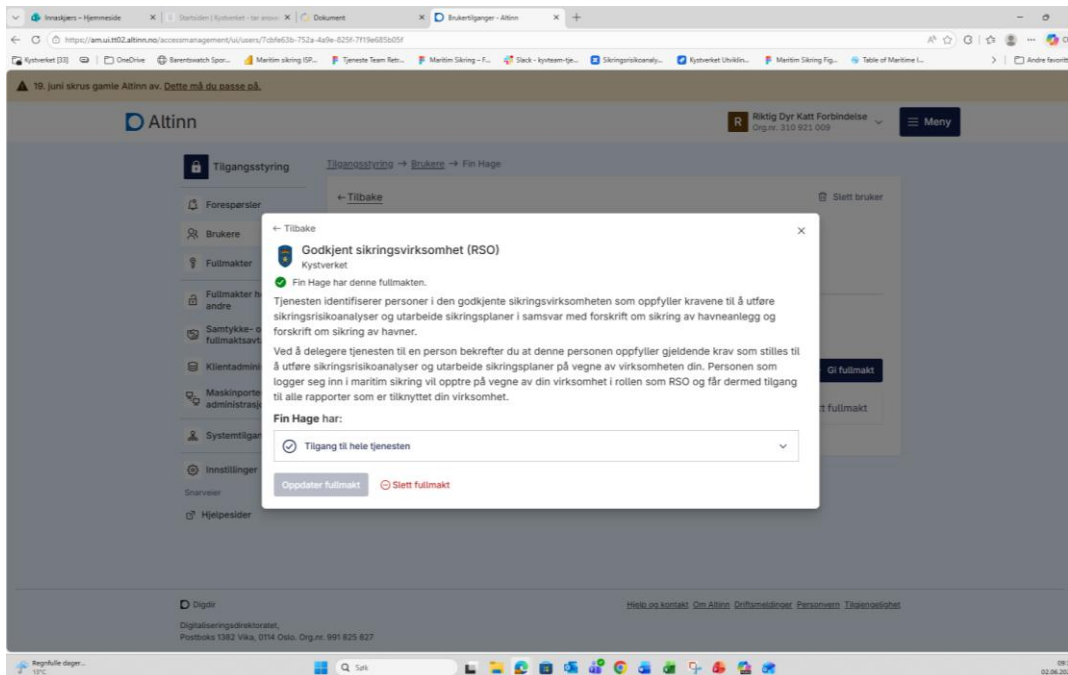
Innaskjærs – Hjemmeside | Startsiden | Kystverket - ter snow | Dokument | Brukertilganger - Altinn

https://am.ui.tt02.altinn.no/accessmanagement/ui/users/7cbfe63b-752a-4a9e-825f-7f19e685b05f

Kystverket [33] | OneDrive | Barentswatch Spor... | Maritim sikring ISP... | Tjeneste Team Retr... | Maritim Sikring – F... | Slack - kysteam-tje... | Sikringsrisikoanaly... | Kystverket Utviklin... | Maritim Sikring Fig... | Table of Maritime I... | Andre favoritter

19. juni skrus gamle Altinn av. Dette må du passe på.

Altinn

R Riktig Dyr Katt Forbindelse Org.nr. 310 921 009

Meny

Tilgangsstyring

Tilgangsstyring → Brukere → Fin Hage

Forespørsler
Brukere
Fullmakter
Fullmakter h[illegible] andre
Samtykke- o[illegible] fullmaktsavt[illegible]
Klientadmini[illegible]
Maskinporte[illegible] administrasjo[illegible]
Systemtilgan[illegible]
Innstillinger
Snarveier
Hjelpesider

← Tilbake

Slett bruker

Gi fullmakt

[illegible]t fullmakt

← Tilbake

Godkjent sikringsvirksomhet (RSO)
Kystverket

Fin Hage har denne fullmakten.

Tjenesten identifiserer personer i den godkjente sikringsvirksomheten som oppfyller kravene til å utføre sikringsrisikoanalyser og utarbeide sikringsplaner i samsvar med forskrift om sikring av havneanlegg og forskrift om sikring av havner.

Ved å delegere tjenesten til en person bekrefter du at denne personen oppfyller gjeldende krav som stilles til å utføre sikringsrisikoanalyser og utarbeide sikringsplaner på vegne av virksomheten din. Personen som logger seg inn i maritim sikring vil opptre på vegne av din virksomhet i rollen som RSO og får dermed tilgang til alle rapporter som er tilknyttet din virksomhet.

Fin Hage har:

Tilgang til hele tjenesten

Oppdater fullmakt

Slett fullmakt

Digdir

Digitaliseringsdirektoratet,
Postboks 1382 Vika, 0114 Oslo. Org.nr. 991 825 827

Hjelp og kontakt Om Altinn Driftsmeldinger Personvern Tilgjengelighet

Regnfulle dager...
13°C

Søk

02.06.20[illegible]